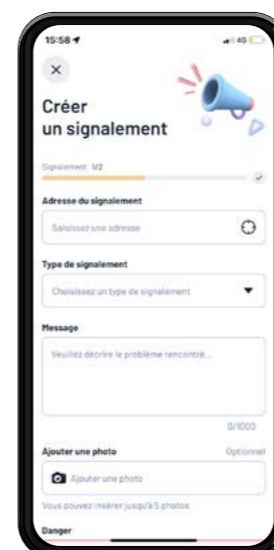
15:58

×

Créer un signalement

Signalement 1/2

Adresse du signalement

Saisissez une adresse

Type de signalement

Choisissez un type de signalement

Message

Veuillez décrire le problème rencontré...

0/1000

Ajouter une photo

Optionnel

Ajouter une photo

Vous pouvez insérer jusqu'à 5 photos

Danger